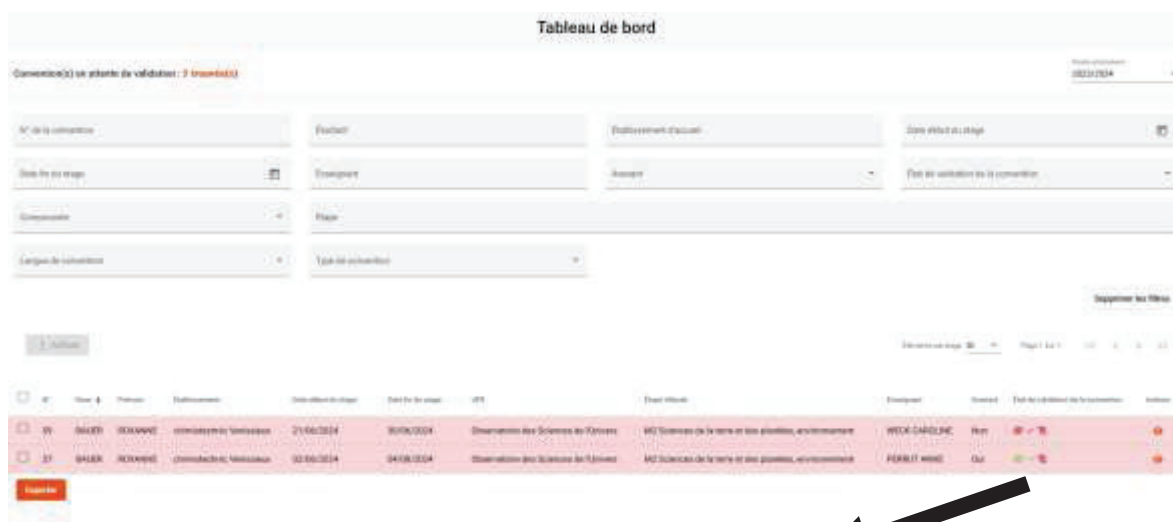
Tableau de bord

Convention(s) en attente de validation : 2 trouvée(s)

2023/2024

N° de la convention

Étudiant

Établissement d'accueil

Date début du stage

Date fin du stage

Enseignant

Avenant

État de validation de la convention

Composante

Étape

Langue de convention

Type de convention

Supprimer les filtres

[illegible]

| | N° | Nom | Prénom | Établissement | Date début du stage | Date fin du stage | UFR | Étape/Année | Enseignant | Avenant | État de validation de la convention | Actions |
|---|---|---|---|---|---|---|---|---|---|---|---|---|
| ☐ | 39 | BAUER | ROXANNE | chimiotechnic Vénissieux | 21/06/2024 | 30/06/2024 | Observatoire des Sciences de l'Univers | M2 Sciences de la terre et des planètes, environnement | WECK CAROLINE | Non | | |
| ☐ | 37 | BAUER | ROXANNE | chimiotechnic Vénissieux | 02/06/2024 | 04/06/2024 | Observatoire des Sciences de l'Univers | M2 Sciences de la terre et des planètes, environnement | PERRUT ANNE | Oui | | |

Supprimer